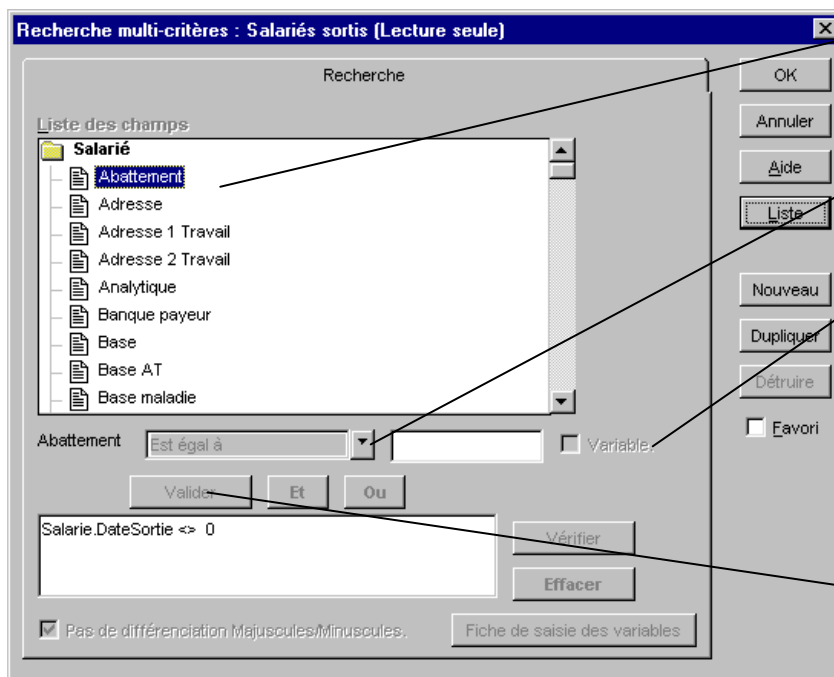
Recherche multi-critères : Salariés sortis (Lecture seule)

Recherche

Liste des champs

Salarié

Abattement

Adresse

Adresse 1 Travail

Adresse 2 Travail

Analytique

Banque payeur

Base

Base AT

Base maladie

Abattement

Est égal à

Variable

Valider

Et

Ou

Salarie.DateSortie <> 0

Vérifier

Effacer

Pas de différenciation Majuscules/Minuscules.

Fiche de saisie des variables

OK

Annuler

Aide

Liste

Nouveau

Dupliquer

Détruire

Favori